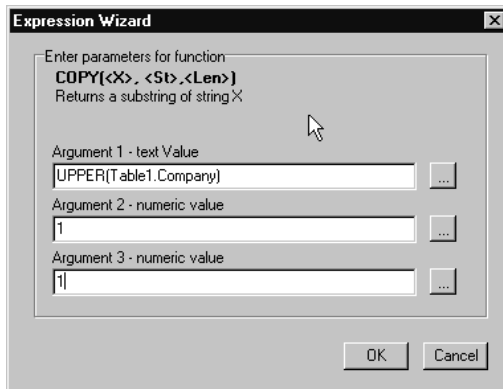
Expression Wizard

Enter parameters for function

COPY(<X>, <St>,<Len>)

Returns a substring of string X

Argument 1 - text Value

UPPER(Table1.Company)

...

Argument 2 - numeric value

1

...

Argument 3 - numeric value

1

...

OK

Cancel